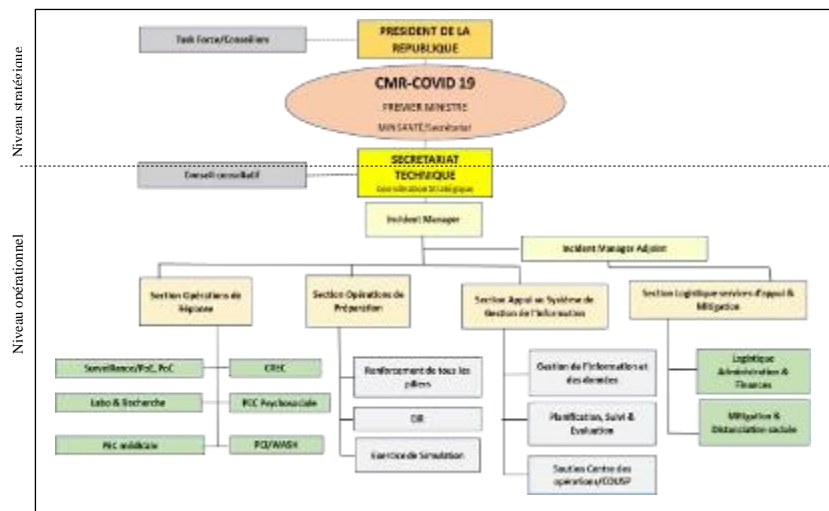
Niveau stratégique

Task Force/Conseillers

PRESIDENT DE LA REPUBLIQUE

CMR-COVID 19

PREMIER MINISTRE

MINSANTE/Secrétariat

Niveau opérationnel

Conseil consultatif

SECRETARIAT TECHNIQUE

Coordination Stratégique

Incident Manager

Incident Manager Adjoint

Section Opérations de Riposte

Section Opérations de Préparation

Section Appui au Système de Gestion de l'Information

Section Logistique services d'appui & Mitigation

Surveillance/PoE, PoC

CREC

Labo & Recherche

PCC Psychosociale

PEC médicale

PCI/WASH

Renforcement de tous les piliers

DR

Exercice de Simulation

Gestion de l'information et des données

Planification, Suivi & Evaluation

Soutien Centre des opérations/COUSP

Logistique Administration & Finances

Mitigation & Distanciation sociale